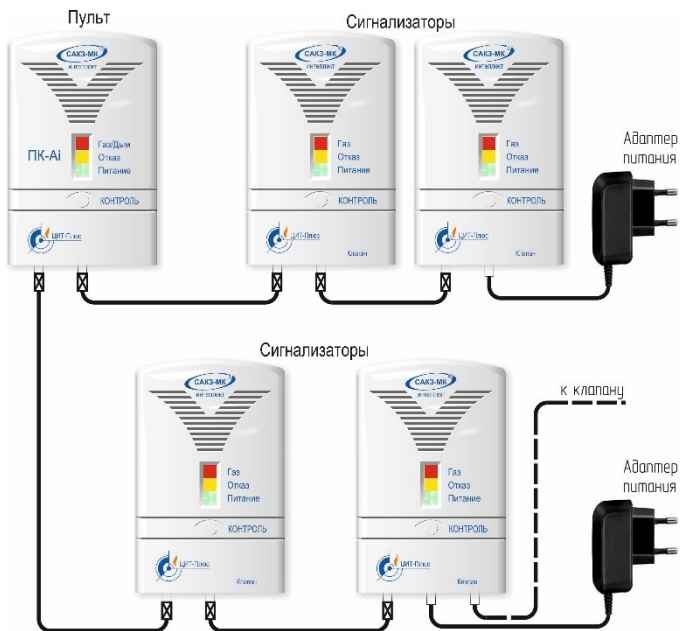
Пульт

Сигнализаторы

САКЗ-МК
интеллект

ПК-Ai

Газ/Дым
Отказ
Питание

КОНТРОЛЬ

ЦИТ-Плюс

САКЗ-МК
интеллект

Газ
Отказ
Питание

КОНТРОЛЬ

ЦИТ-Плюс

Клапан

САКЗ-МК
интеллект

Газ
Отказ
Питание

КОНТРОЛЬ

ЦИТ-Плюс

Клапан

Адаптер питания

Сигнализаторы

САКЗ-МК
интеллект

Газ
Отказ
Питание

КОНТРОЛЬ

ЦИТ-Плюс

Клапан

САКЗ-МК
интеллект

Газ
Отказ
Питание

КОНТРОЛЬ

ЦИТ-Плюс

Клапан

к клапану

Адаптер питания